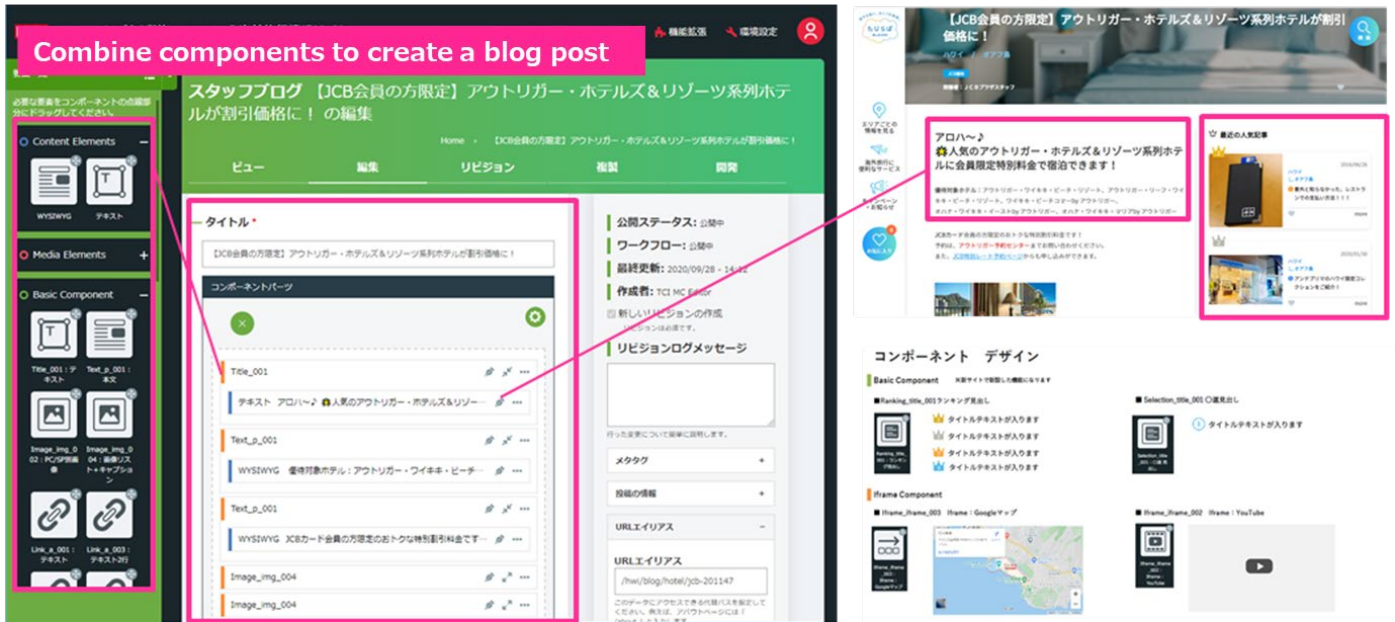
Combine components to create a blog post

機能拡張 環境設定

必要な要素をコンポーネントの点線部分にドラッグしてください。

Content Elements
WYSIWYG テキスト

Media Elements

Basic Component
Title_001：テキスト
Text_p_001：本文
Image_img_002：PC/SP画像
Image_img_004：画像リスト+キャプション
Link_a_001：テキスト
Link_a_003：テキスト2行

スタッフブログ 【JCB会員の方限定】アウトリガー・ホテルズ＆リゾーツ系列ホテルが割引価格に！ の編集

Home › 【JCB会員の方限定】アウトリガー・ホテルズ＆リゾーツ系列ホテルが割引価格に！

ビュー 編集 リビジョン 複製 削除

タイトル *
【JCB会員の方限定】アウトリガー・ホテルズ＆リゾーツ系列ホテルが割引価格に！

コンポーネントパーツ

Title_001
テキスト アロハ～♪ 人気のアウトリガー・ホテルズ＆リゾー...
Text_p_001
WYSIWYG 優待対象ホテル：アウトリガー・ワイキキ・ビーチ...
Text_p_001
WYSIWYG JCBカード会員の方限定のおトクな特別割引料金です...
Image_img_004
Image_img_004

公開ステータス：公開中
ワークフロー：公開中
最終更新：2020/09/28 - 14:42
作成者：TCI MC Editor
新しいリビジョンの作成
リビジョンログメッセージ
行った変更について簡単に説明します。
メタタグ +
投稿の情報 +
URLエイリアス −
URLエイリアス
/hwi/blog/hotel/jcb-201147

【JCB会員の方限定】アウトリガー・ホテルズ＆リゾーツ系列ホテルが割引価格に！

アロハ～♪
人気のアウトリガー・ホテルズ＆リゾーツ系列ホテルに会員限定特別料金で宿泊できます！

優待対象ホテル：アウトリガー・ワイキキ・ビーチ・リゾート、アウトリガー・リーフ・ワイキキ・ビーチ・リゾート、ワイキキ・ビーチコーマーbyアウトリガー、

最近の人気記事

コンポーネント デザイン
Basic Component
■Ranking_title_001ランキング見出し
タイトルテキストが入ります
タイトルテキストが入ります
タイトルテキストが入ります
タイトルテキストが入ります
タイトルテキストが入ります
■Selection_title_001
タイトルテキストが入ります
Iframe Component
■Iframe_iframe_003 Iframe：Googleマップ
■Iframe_iframe_002 Iframe：YouTube